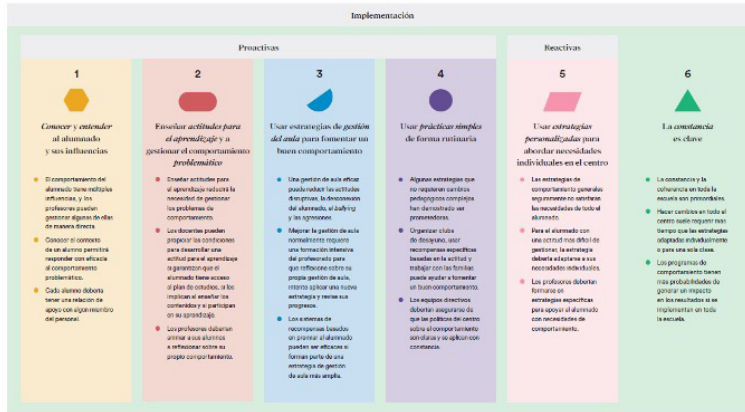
Implementación

Proactivas

Reactivas

1

*Conocer y entender* al alumnado y sus influencias

El comportamiento del alumnado tiene múltiples influencias, y los profesores pueden gestionar algunas de ellas de manera directa.

Conocer el contexto de un alumno permitirá responder con eficacia al comportamiento problemático.

Cada alumno debería tener una relación de apoyo con algún miembro del personal.

2

Enseñar *actitudes para el aprendizaje* y a gestionar el comportamiento *problemático*

Enseñar actitudes para el aprendizaje reducirá la necesidad de gestionar los problemas de comportamiento.

Los docentes pueden preparar las condiciones para desarrollar una actitud para el aprendizaje y garantizar que el alumnado tiene acceso al plan de estudios, si los implican al enseñar los contenidos y al participar en su aprendizaje.

Los profesores deberían animar a sus alumnos a reflexionar sobre su propio comportamiento.

3

Usar estrategias de *gestión del aula* para fomentar un buen comportamiento

Una gestión de aula eficaz puede reducir las actitudes disruptivas, la desatención del alumnado, el *bullying* y las agresiones.

Mejorar la gestión de aula normalmente requiere una formación intensiva del profesorado para que reflexione sobre su propia gestión de aula, intente aplicar una nueva estrategia y revise sus progresos.

Los sistemas de recompensas basados en premiar al alumnado pueden ser eficaces si forman parte de una estrategia de gestión de aula más amplia.

4

Usar *prácticas simples* de forma rutinaria

Algunas estrategias que no requieren cambios pedagógicos complejos han demostrado ser prometedoras.

Organizar clubs de desayuno, usar recompensas específicas basadas en la actitud y trabajar con las familias puede ayudar a fomentar un buen comportamiento.

Los equipos directivos deberían asegurarse de que las políticas del centro sobre el comportamiento son claras y se aplican con constancia.

5

Usar *estrategias personalizadas* para abordar necesidades individuales en el centro

Las estrategias de comportamiento generales seguramente no satisfarán las necesidades de todo el alumnado.

Para el alumnado con una actitud más difícil de gestionar, la estrategia debería adaptarse a sus necesidades individuales.

Los profesores deberían formarse en estrategias específicas para apoyar al alumnado con necesidades de comportamiento.

6

La *constancia* es clave

La constancia y la coherencia en toda la escuela son primordiales.

Hacer cambios en todo el centro suele requerir más tiempo que las estrategias adaptadas individualmente o para una sola clase.

Los programas de comportamiento tienen más probabilidades de generar un impacto en los resultados si se implementan en toda la escuela.